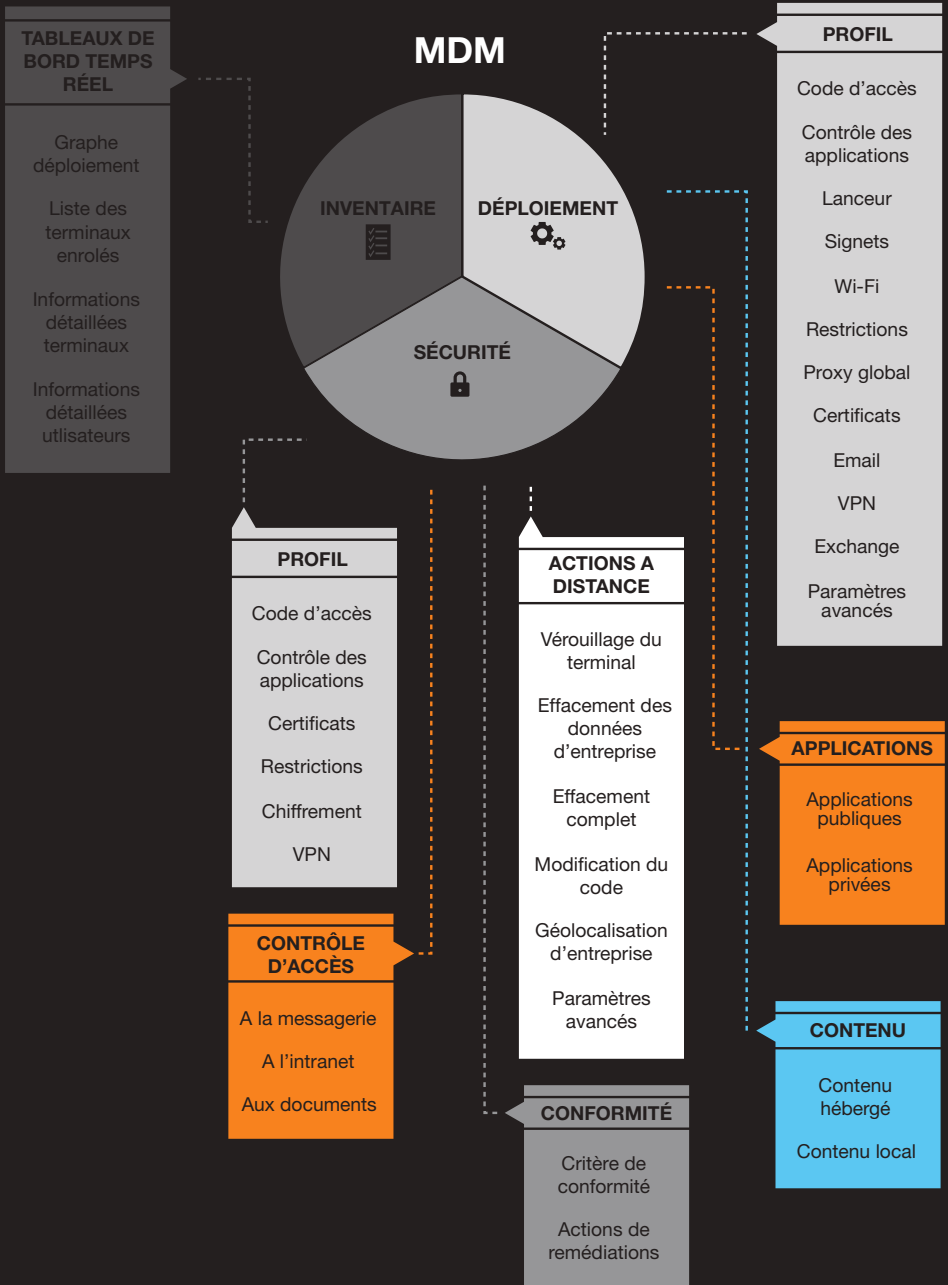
MDM

TABLEAUX DE BORD TEMPS RÉEL

Graphe déploiement

Liste des terminaux enrolés

Informations détaillées terminaux

Informations détaillées utlisateurs

INVENTAIRE

DÉPLOIEMENT

SÉCURITÉ

PROFIL

Code d'accès

Contrôle des applications

Lanceur

Signets

Wi-Fi

Restrictions

Proxy global

Certificats

Email

VPN

Exchange

Paramètres avancés

PROFIL

Code d'accès

Contrôle des applications

Certificats

Restrictions

Chiffrement

VPN

ACTIONS A DISTANCE

Vérouillage du terminal

Effacement des données d'entreprise

Effacement complet

Modification du code

Géolocalisation d'entreprise

Paramètres avancés

APPLICATIONS

Applications publiques

Applications privées

CONTRÔLE D'ACCÈS

A la messagerie

A l'intranet

Aux documents

CONTENU

Contenu hébergé

Contenu local

CONFORMITÉ

Critère de conformité

Actions de remédiations